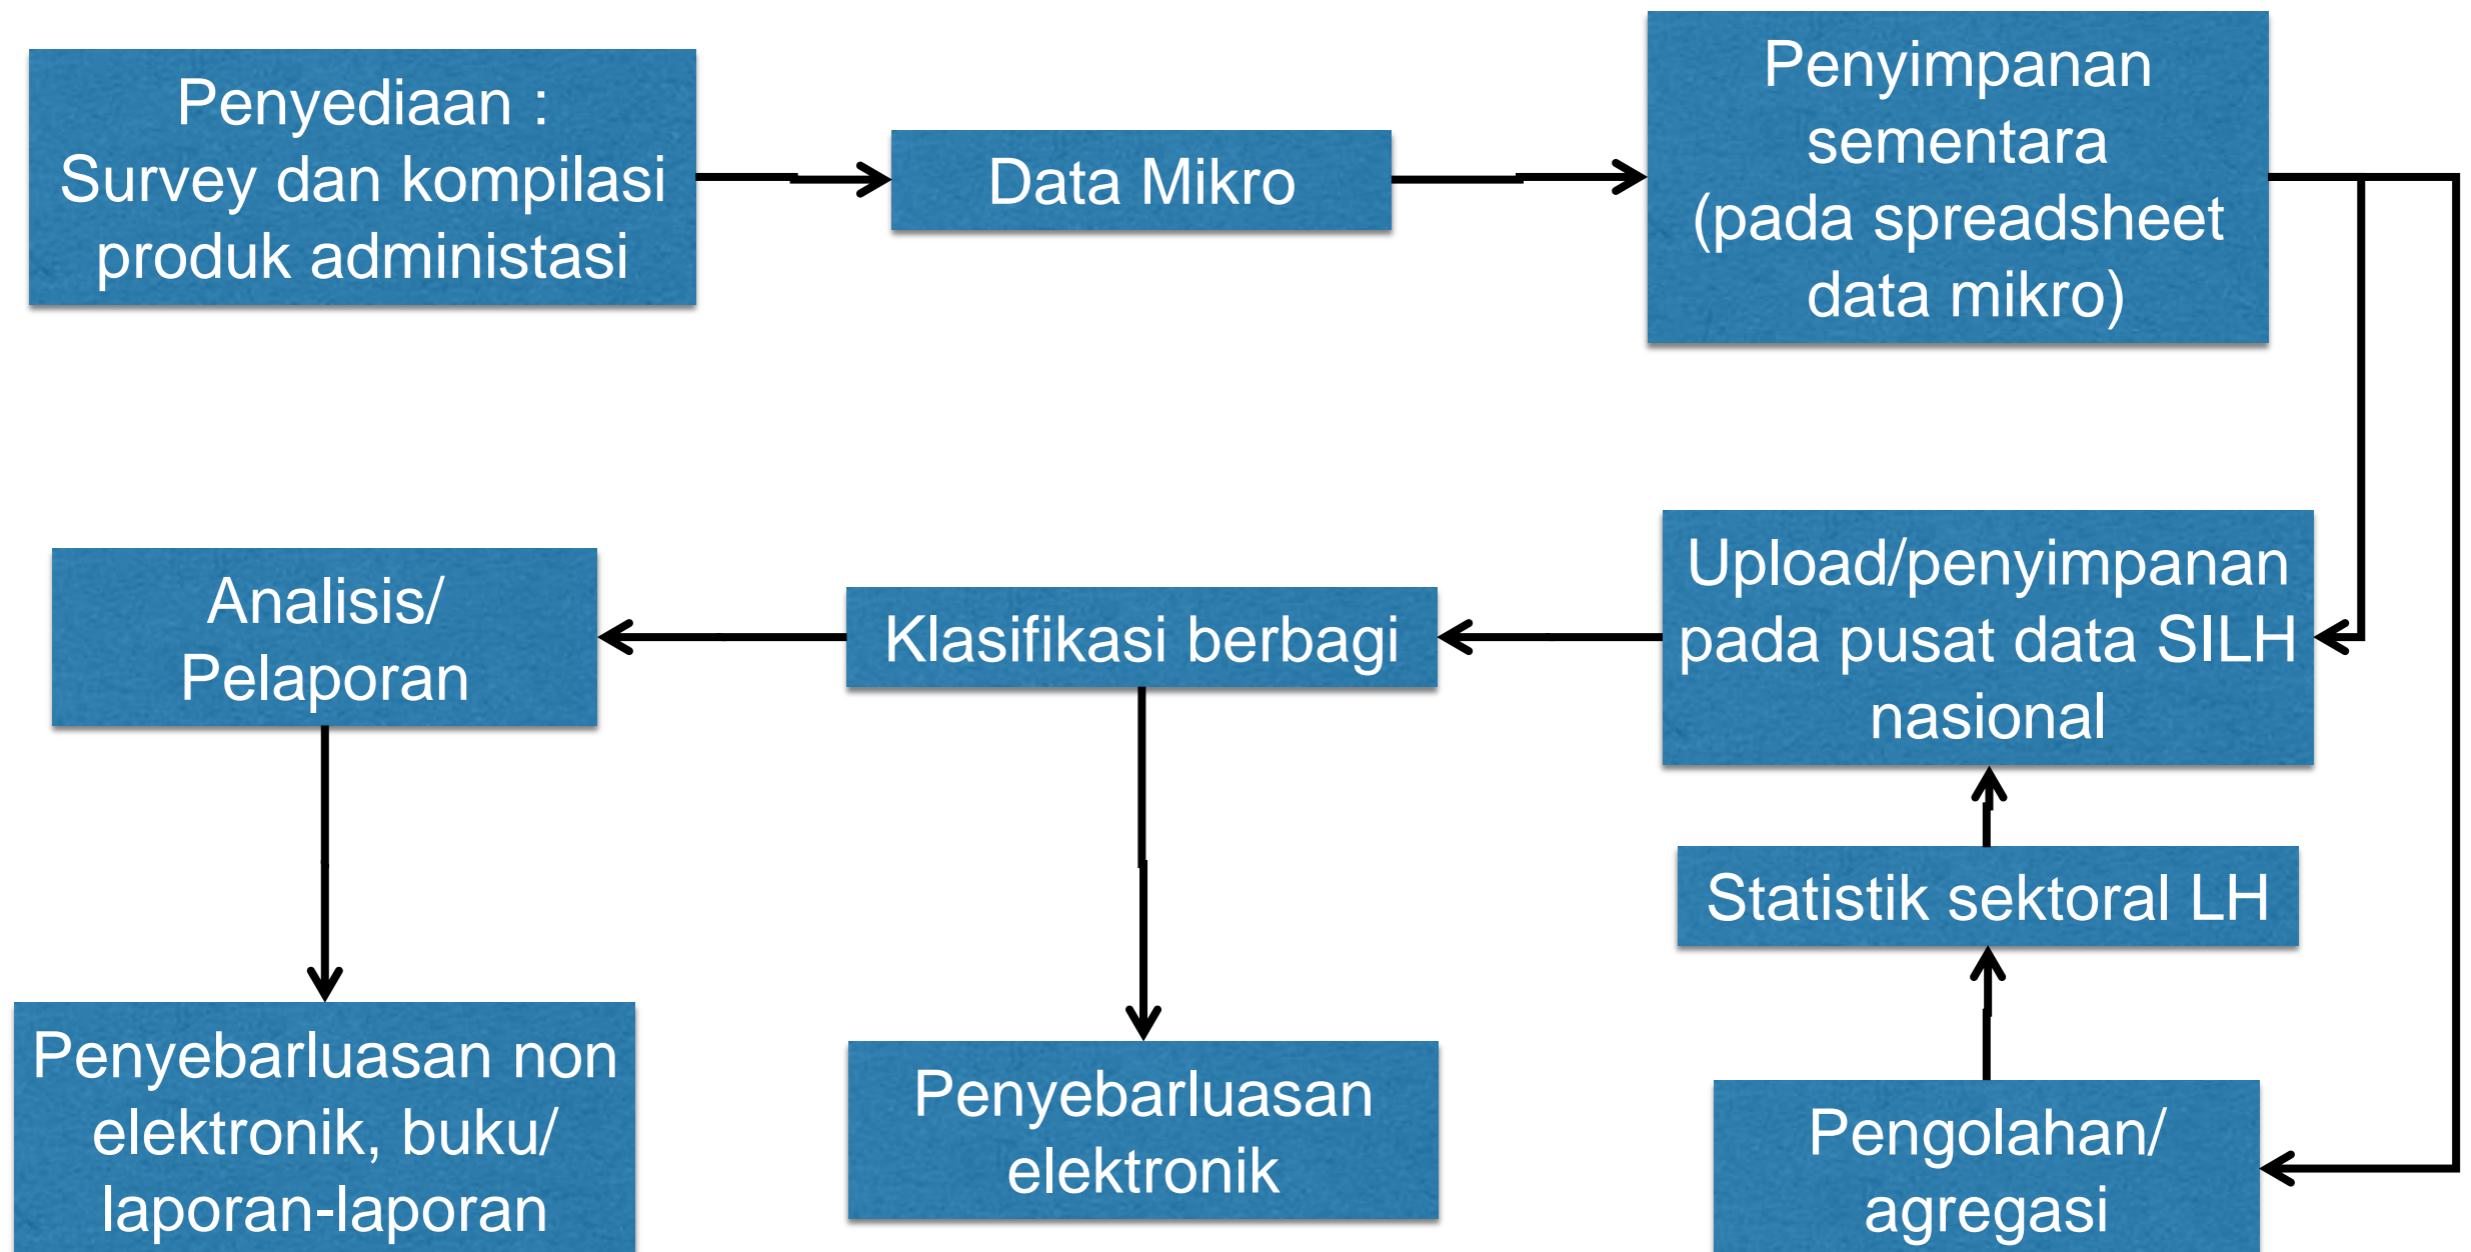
Penyediaan :
Survey dan kompilasi produk administasi

Data Mikro

Penyimpanan sementara (pada spreadsheet data mikro)

Upload/penyimpanan pada pusat data SILH nasional

Klasifikasi berbagi

Analisis/ Pelaporan

Statistik sektoral LH

Pengolahan/ agregasi

Penyebarluasan non elektronik, buku/ laporan-laporan

Penyebarluasan elektronik